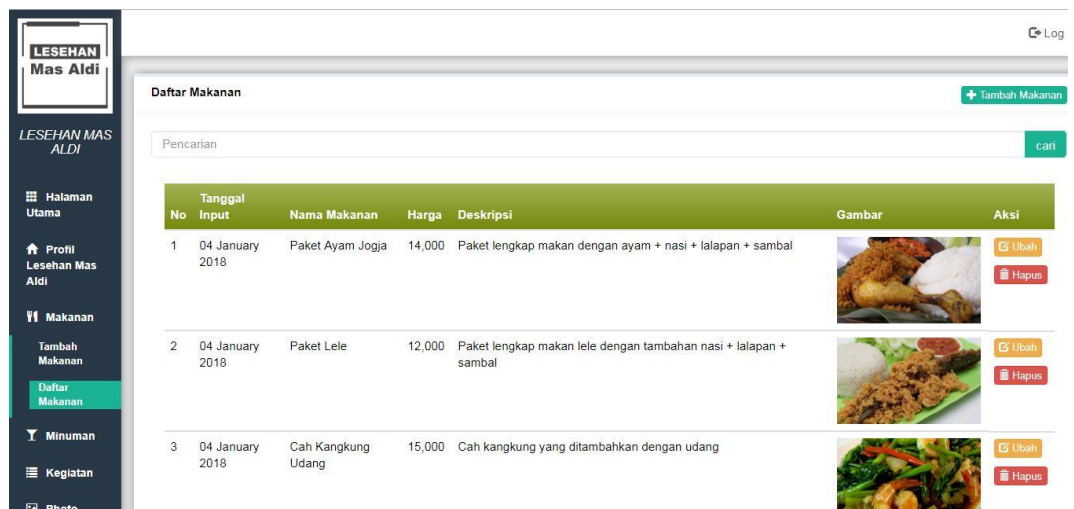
LESEHAN
Mas Aldi

LESEHAN MAS ALDI

Halaman Utama

Profil Lesehan Mas Aldi

Makanan

Tambah Makanan

Daftar Makanan

Minuman

Kegiatan

Photo

Log

Daftar Makanan

Tambah Makanan

Pencarian

cari

| No | Tanggal Input | Nama Makanan | Harga | Deskripsi | Gambar | Aksi |
|---|---|---|---|---|---|---|
| 1 | 04 January 2018 | Paket Ayam Jogja | 14,000 | Paket lengkap makan dengan ayam + nasi + lalapan + sambal | | Ubah Hapus |
| 2 | 04 January 2018 | Paket Lele | 12,000 | Paket lengkap makan lele dengan tambahan nasi + lalapan + sambal | | Ubah Hapus |
| 3 | 04 January 2018 | Cah Kangkung Udang | 15,000 | Cah kangkung yang ditambahkan dengan udang | | Ubah Hapus |